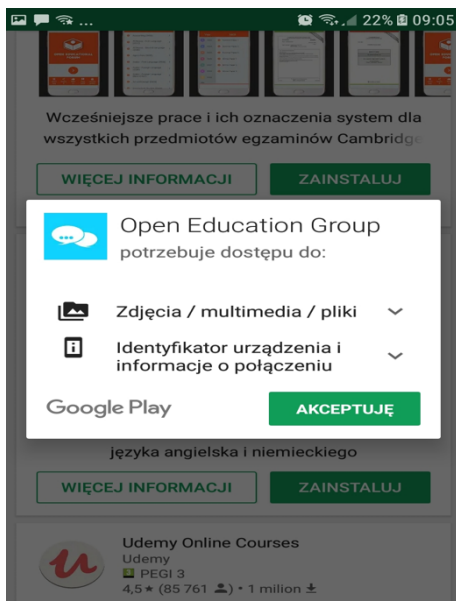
22% 09:05

Wcześniejsze prace i ich oznaczenia system dla wszystkich przedmiotów egzaminów Cambridge

WIĘCEJ INFORMACJI
ZAINSTALUJ

Open Education Group
potrzebuje dostępu do:

Zdjęcia / multimedia / pliki

Identyfikator urządzenia i informacje o połączeniu

Google Play
AKCEPTUJĘ

języka angielska i niemieckiego

WIĘCEJ INFORMACJI
ZAINSTALUJ

Udemy Online Courses
Udemy
PEGI 3
4,5★ (85 761) • 1 milion